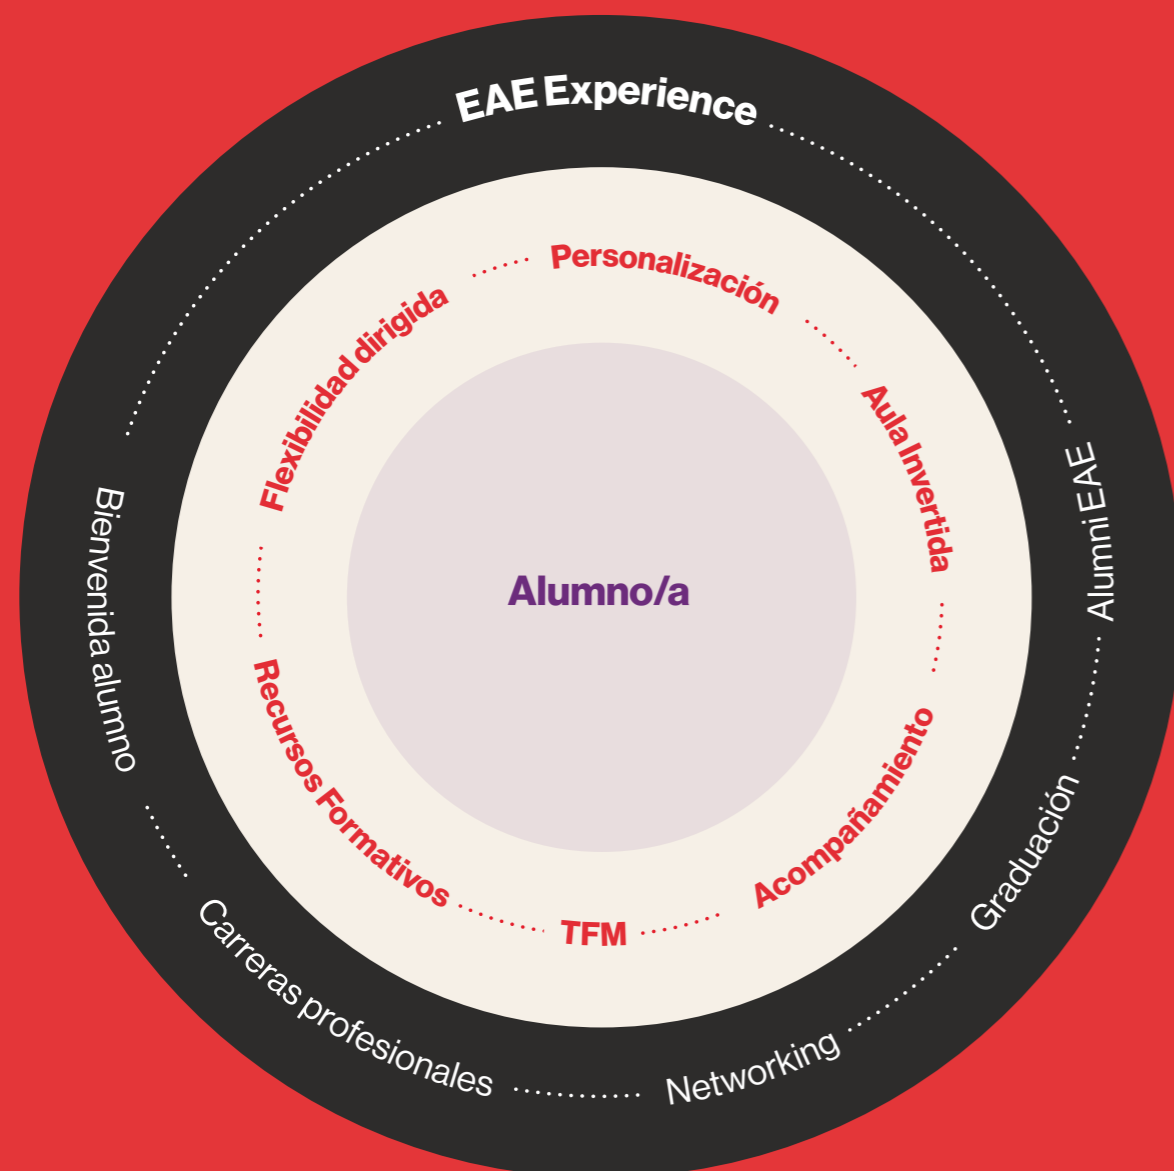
EAE Experience

Alumni EAE

Graduación

Networking

Carreras profesionales

Bienvenida alumno

Personalización

Aula Invertida

Acompañamiento

TFM

Recursos Formativos

Flexibilidad dirigida

Alumno/a